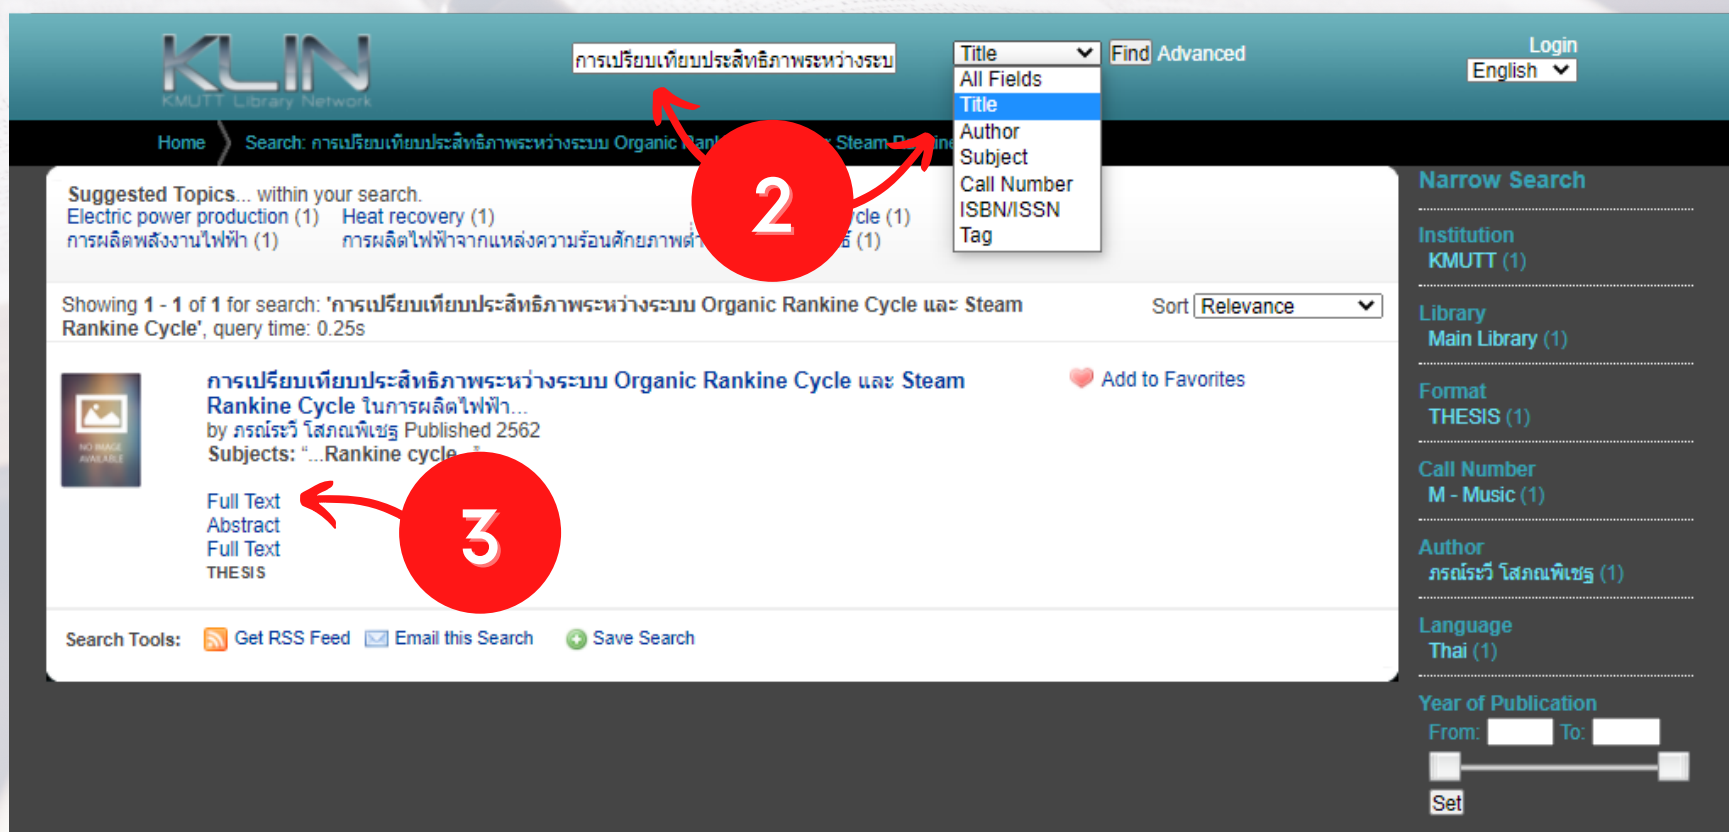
KLIN
KMUTT Library Network

การเปรียบเทียบประสิทธิภาพระหว่างระบ

Title
All Fields
Title
Author
Subject
Call Number
ISBN/ISSN
Tag

Find Advanced

Login
English

Home Search: การเปรียบเทียบประสิทธิภาพระหว่างระบบ Organic Rank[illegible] Steam R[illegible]ine

2

Suggested Topics... within your search.
Electric power production (1) Heat recovery (1) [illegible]cle (1)
การผลิตพลังงานไฟฟ้า (1) การผลิตไฟฟ้าจากแหล่งความร้อนศักยภาพต่ำ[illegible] (1)

Showing 1 - 1 of 1 for search: 'การเปรียบเทียบประสิทธิภาพระหว่างระบบ Organic Rankine Cycle และ Steam Rankine Cycle', query time: 0.25s

Sort Relevance

NO IMAGE AVAILABLE

การเปรียบเทียบประสิทธิภาพระหว่างระบบ Organic Rankine Cycle และ Steam Rankine Cycle ในการผลิตไฟฟ้า...
by ภรณ์ระวี โสภณพิเชฐ Published 2562
Subjects: "...Rankine cycle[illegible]

Add to Favorites

Full Text
Abstract
Full Text
THESIS

3

Search Tools: Get RSS Feed Email this Search Save Search

Narrow Search
Institution
KMUTT (1)
Library
Main Library (1)
Format
THESIS (1)
Call Number
M - Music (1)
Author
ภรณ์ระวี โสภณพิเชฐ (1)
Language
Thai (1)
Year of Publication
From: To:
Set